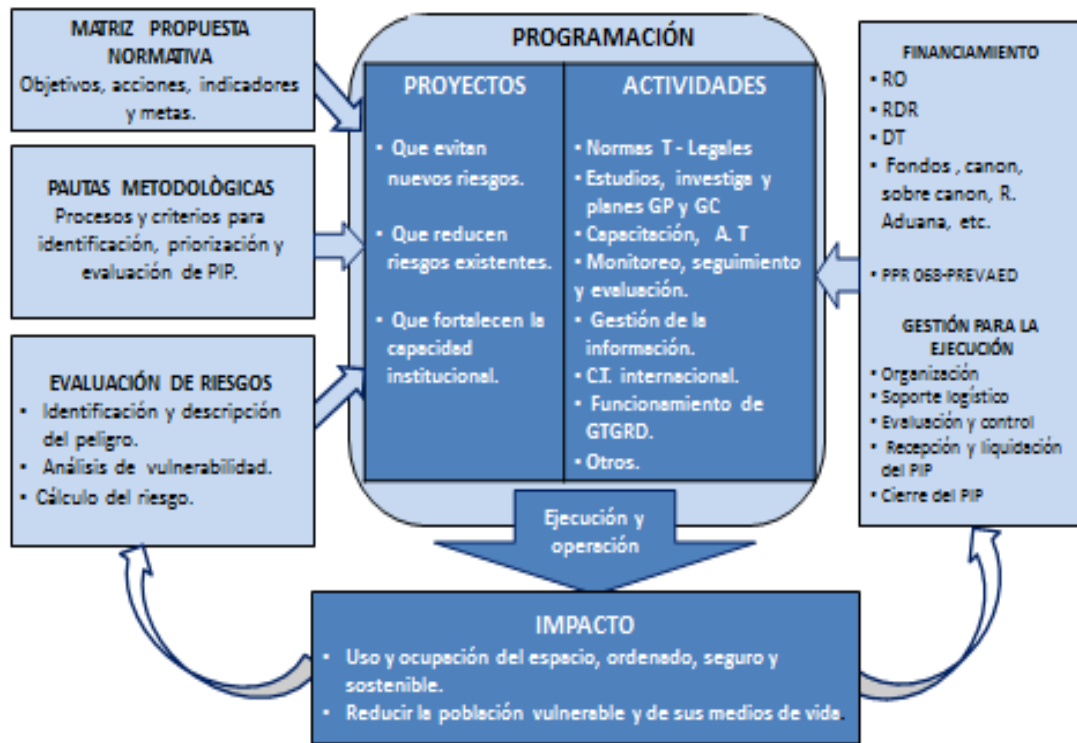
MATRIZ PROPUESTA NORMATIVA
Objetivos, acciones, indicadores y metas.

PAUTAS METODOLÒGICAS
Procesos y criterios para identificación, priorización y evaluación de PIP.

EVALUACIÓN DE RIESGOS
• Identificación y descripción del peligro.
• Análisis de vulnerabilidad.
• Cálculo del riesgo.

PROGRAMACIÓN

PROYECTOS
• Que evitan nuevos riesgos.
• Que reducen riesgos existentes.
• Que fortalecen la capacidad institucional.

ACTIVIDADES
• Normas T - Legales
• Estudios, investiga y planes GP y GC
• Capacitación, A. T
• Monitoreo, seguimiento y evaluación.
• Gestión de la información.
• C.T. internacional.
• Funcionamiento de GTGRD.
• Otros.

FINANCIAMIENTO
• RO
• RDR
• DT
• Fondos , canon, sobre canon, R. Aduana, etc.
• PPR 068-PREVAED

GESTIÓN PARA LA EJECUCIÓN
• Organización
• Soporte logístico
• Evaluación y control
• Recepción y liquidación del PIP
• Cierre del PIP

Ejecución y operación

IMPACTO
• Uso y ocupación del espacio, ordenado, seguro y sostenible.
• Reducir la población vulnerable y de sus medios de vida.